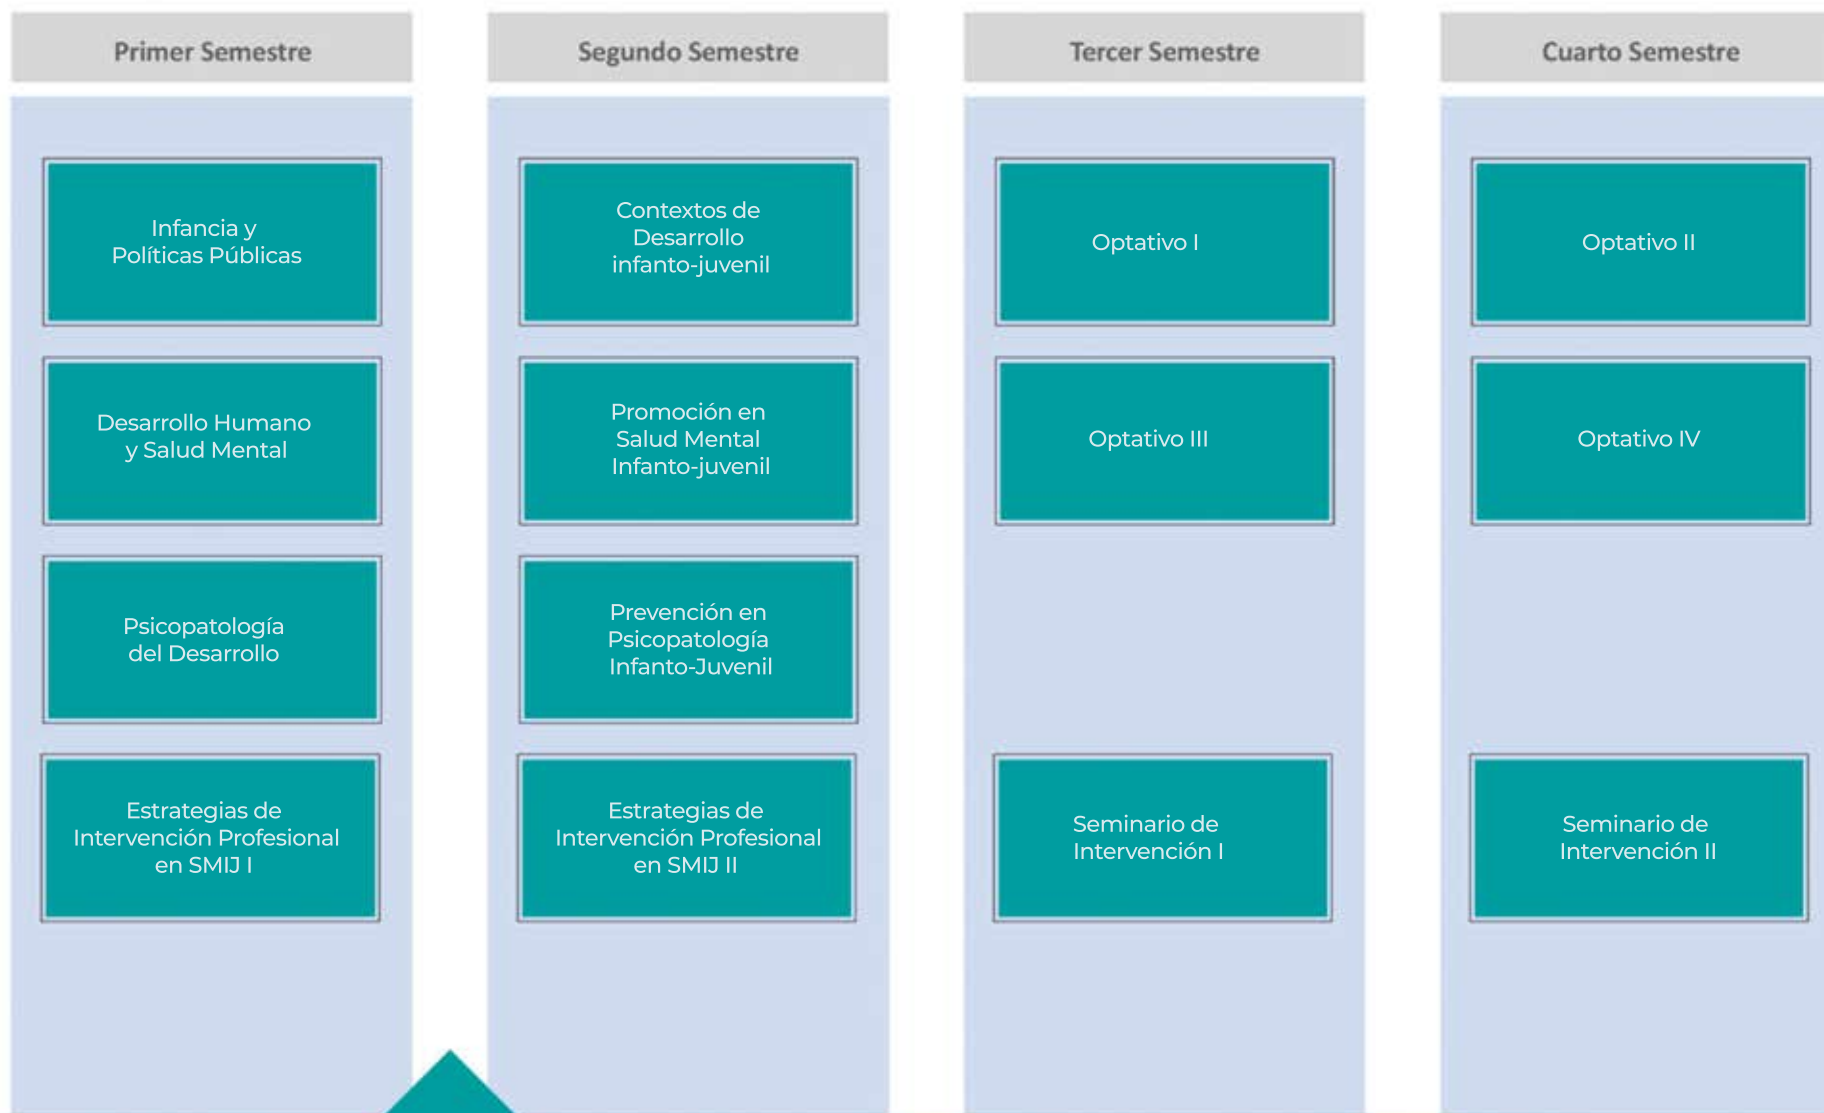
Primer Semestre

Infancia y Políticas Públicas

Desarrollo Humano y Salud Mental

Psicopatología del Desarrollo

Estrategias de Intervención Profesional en SMIJ I

Segundo Semestre

Contextos de Desarrollo infanto-juvenil

Promoción en Salud Mental Infanto-juvenil

Prevención en Psicopatología Infanto-Juvenil

Estrategias de Intervención Profesional en SMIJ II

Tercer Semestre

Optativo I

Optativo III

Seminario de Intervención I

Cuarto Semestre

Optativo II

Optativo IV

Seminario de Intervención II